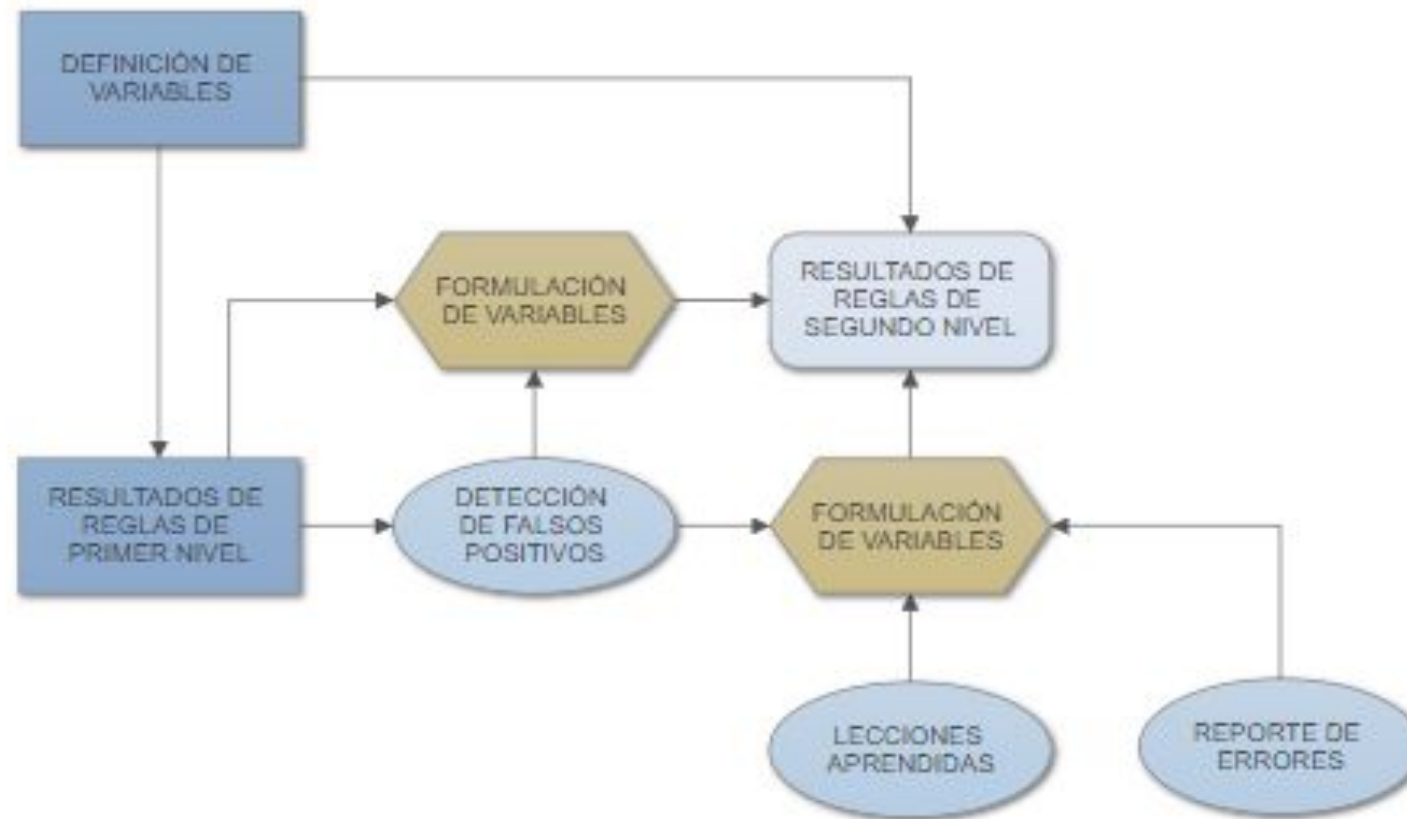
DEFINICIÓN DE VARIABLES

FORMULACIÓN DE VARIABLES

RESULTADOS DE REGLAS DE SEGUNDO NIVEL

RESULTADOS DE REGLAS DE PRIMER NIVEL

DETECCIÓN DE FALSOS POSITIVOS

FORMULACIÓN DE VARIABLES

LECCIONES APRENDIDAS

REPORTE DE ERRORES